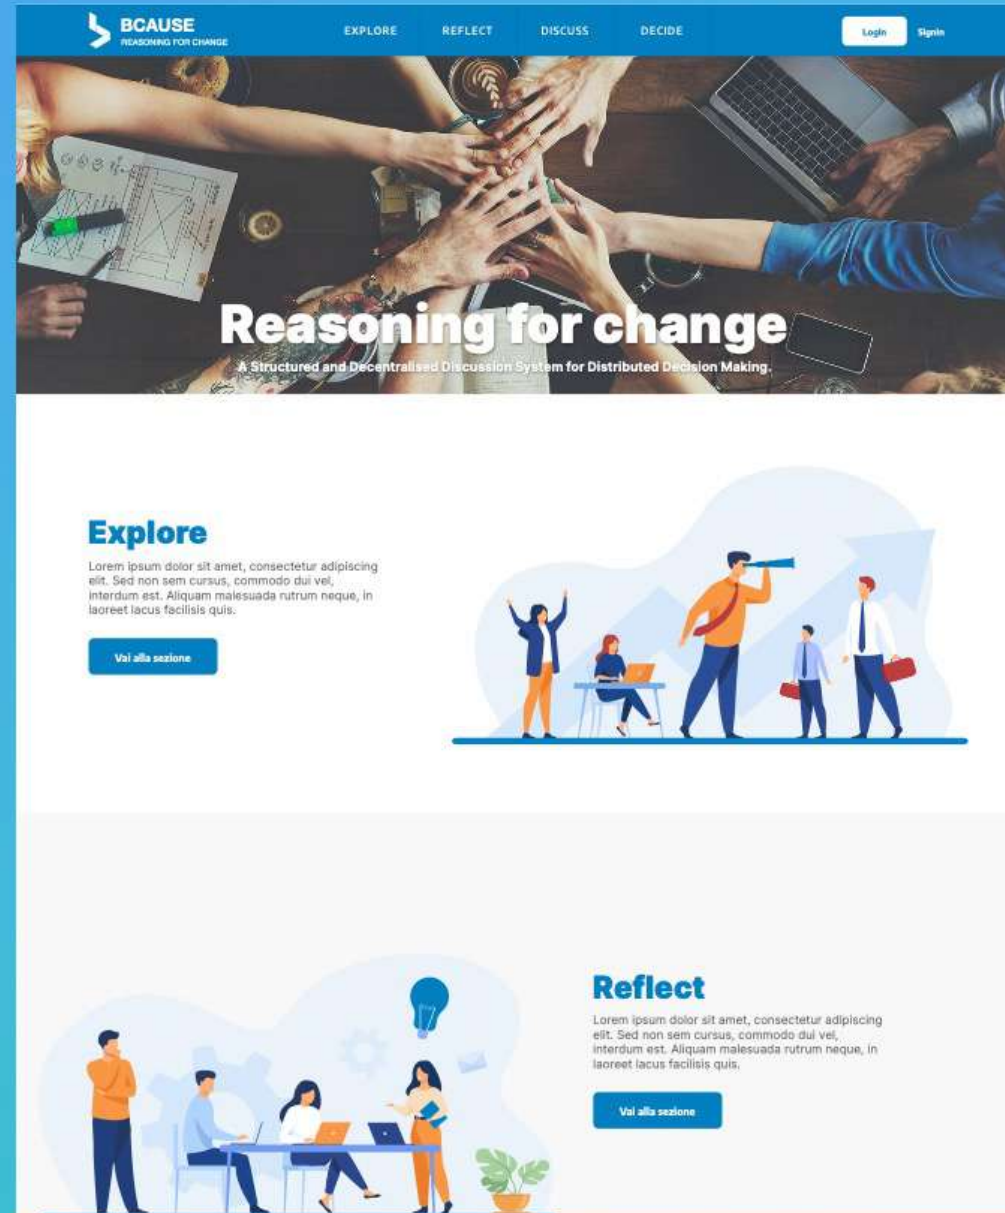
BCAUSE
REASONING FOR CHANGE

EXPLORE REFLECT DISCUSS DECIDE

Login Signin

Reasoning for change

A Structured and Decentralised Discussion System for Distributed Decision Making.

Explore

Lorem ipsum dolor sit amet, consectetur adipiscing elit. Sed non sem cursus, commodo dui vel, interdum est. Aliquam malesuada rutrum neque, in laoreet lacus facilisis quis.

Vai alla sezione

Reflect

Lorem ipsum dolor sit amet, consectetur adipiscing elit. Sed non sem cursus, commodo dui vel, interdum est. Aliquam malesuada rutrum neque, in laoreet lacus facilisis quis.

Vai alla sezione